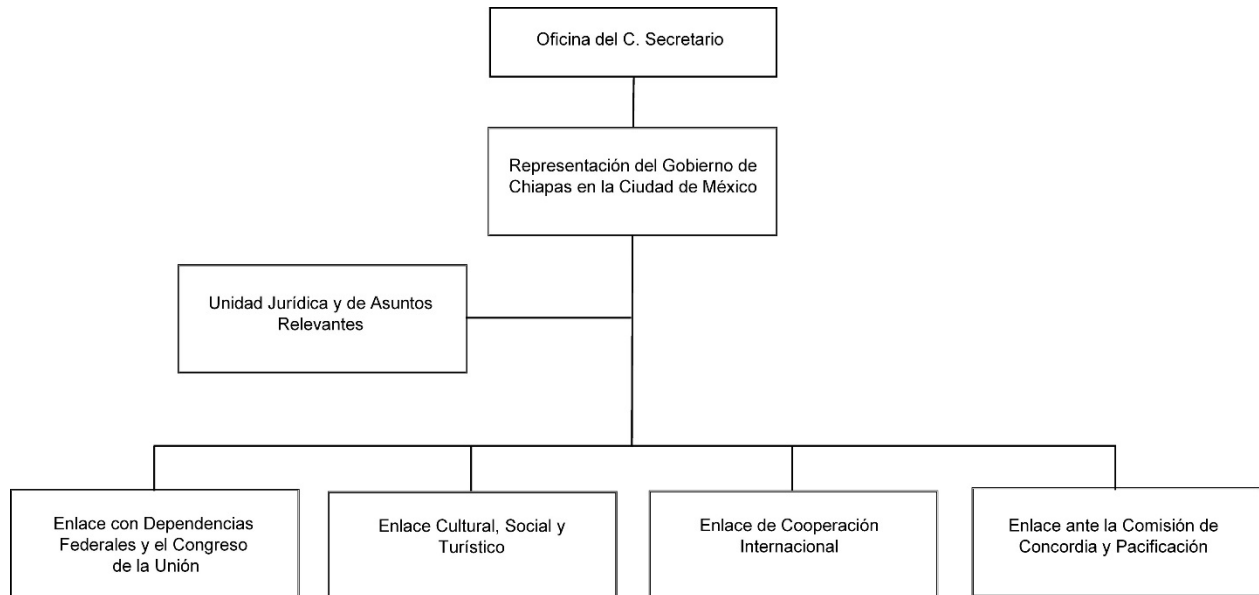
Oficina del C. Secretario

Representación del Gobierno de Chiapas en la Ciudad de México

Unidad Jurídica y de Asuntos Relevantes

Enlace con Dependencias Federales y el Congreso de la Unión

Enlace Cultural, Social y Turístico

Enlace de Cooperación Internacional

Enlace ante la Comisión de Concordia y Pacificación